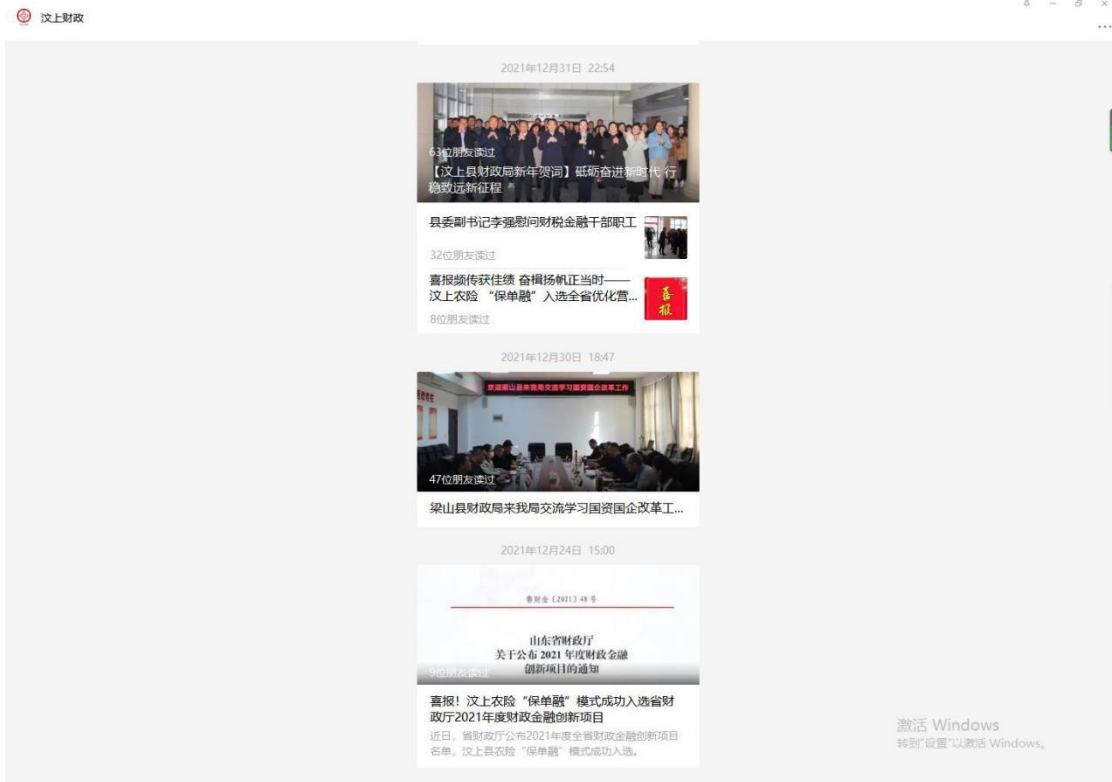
汶上财政

2021年12月31日 22:54

63位朋友读过

【汶上县财政局新年贺词】砥砺奋进新时代 行稳致远新征程

县委副书记李强慰问财税金融干部职工

32位朋友读过

喜报频传获佳绩 奋楫扬帆正当时——汶上农险 "保单融" 入选全省优化营...

喜报

8位朋友读过

2021年12月30日 18:47

欢迎梁山县来我局交流学习国资国企改革工作

47位朋友读过

梁山县财政局来我局交流学习国资国企改革工...

2021年12月24日 15:00

鲁财金〔2021〕48号

山东省财政厅
关于公布2021年度财政金融
创新项目的通知

9位朋友读过

喜报！汶上农险 "保单融" 模式成功入选省财政厅2021年度财政金融创新项目

近日，省财政厅公布2021年度全省财政金融创新项目名单，汶上县农险 "保单融" 模式成功入选。

激活 Windows
转到"设置"以激活 Windows。